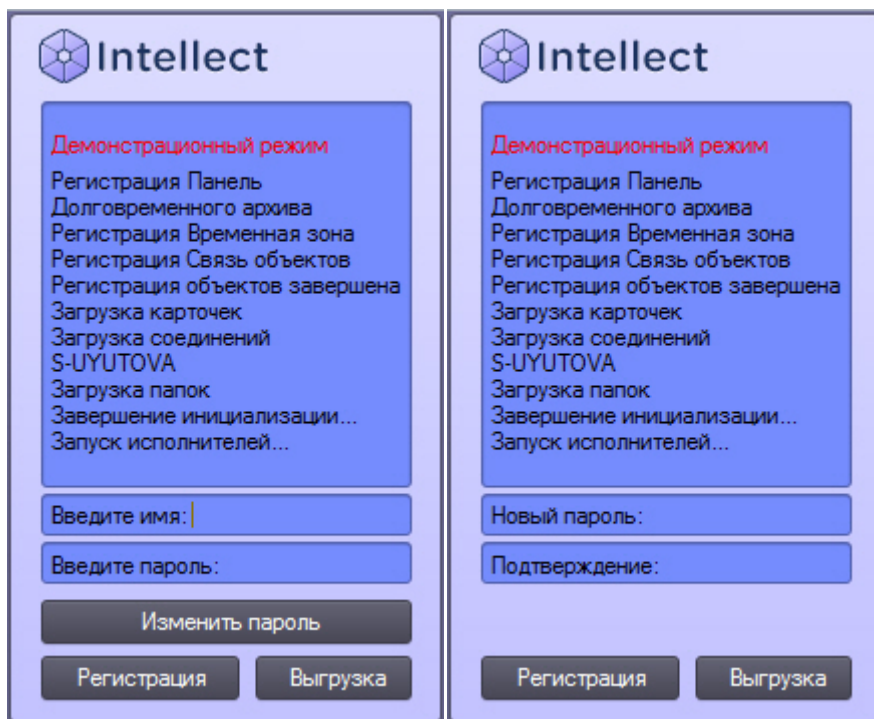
Intellect

Демонстрационный режим
Регистрация Панель
Долговременного архива
Регистрация Временная зона
Регистрация Связь объектов
Регистрация объектов завершена
Загрузка карточек
Загрузка соединений
S-UYUTOVA
Загрузка папок
Завершение инициализации...
Запуск исполнителей...

Введите имя:

Введите пароль:

Изменить пароль

Регистрация

Выгрузка

Intellect

Демонстрационный режим
Регистрация Панель
Долговременного архива
Регистрация Временная зона
Регистрация Связь объектов
Регистрация объектов завершена
Загрузка карточек
Загрузка соединений
S-UYUTOVA
Загрузка папок
Завершение инициализации...
Запуск исполнителей...

Новый пароль:

Подтверждение:

Регистрация

Выгрузка